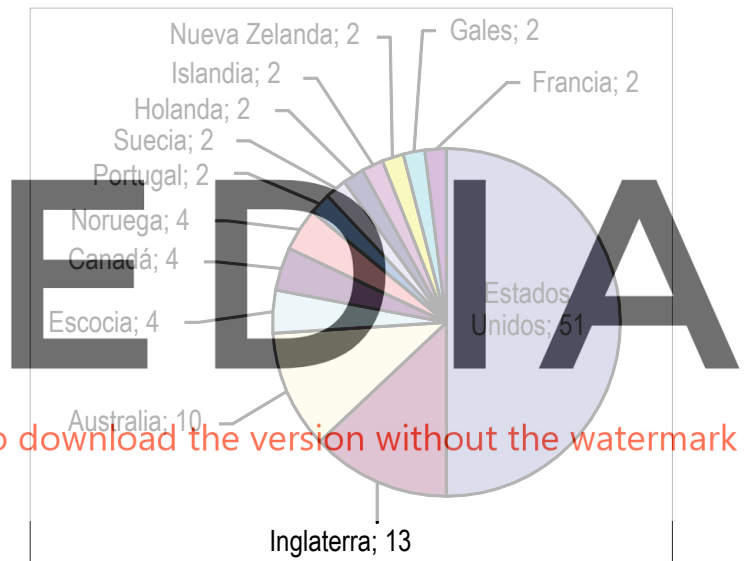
Nueva Zelanda; 2
Gales; 2
Islandia; 2
Francia; 2
Holanda; 2
Suecia; 2
Portugal; 2
Noruega; 4
Canadá; 4
Escocia; 4
Estados Unidos; 51
Australia; 10
Inglaterra; 13

EDIA
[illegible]o download the version without the watermark